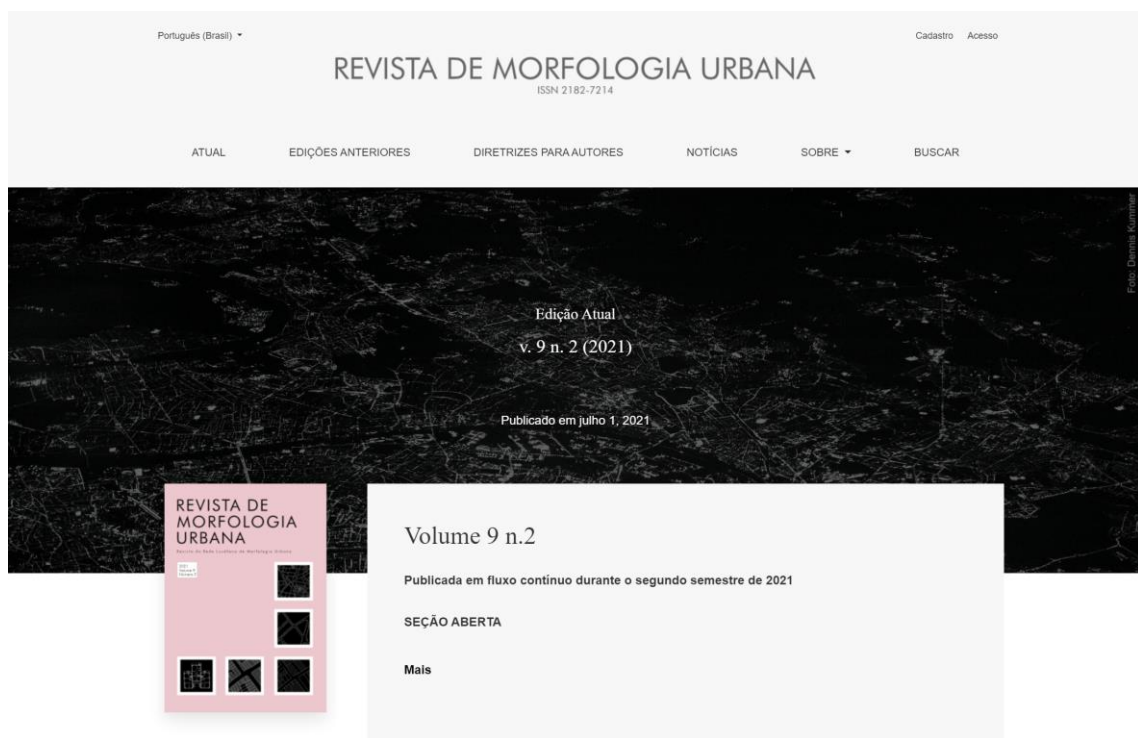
Português (Brasil)

Cadastro Acesso

REVISTA DE MORFOLOGIA URBANA
ISSN 2182-7214

ATUAL EDIÇÕES ANTERIORES DIRETRIZES PARA AUTORES NOTÍCIAS SOBRE BUSCAR

Foto: Dennis Kummer

Edição Atual
v. 9 n. 2 (2021)

Publicado em julho 1, 2021

REVISTA DE MORFOLOGIA URBANA
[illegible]

Volume 9 n.2

Publicada em fluxo contínuo durante o segundo semestre de 2021

SEÇÃO ABERTA

Mais